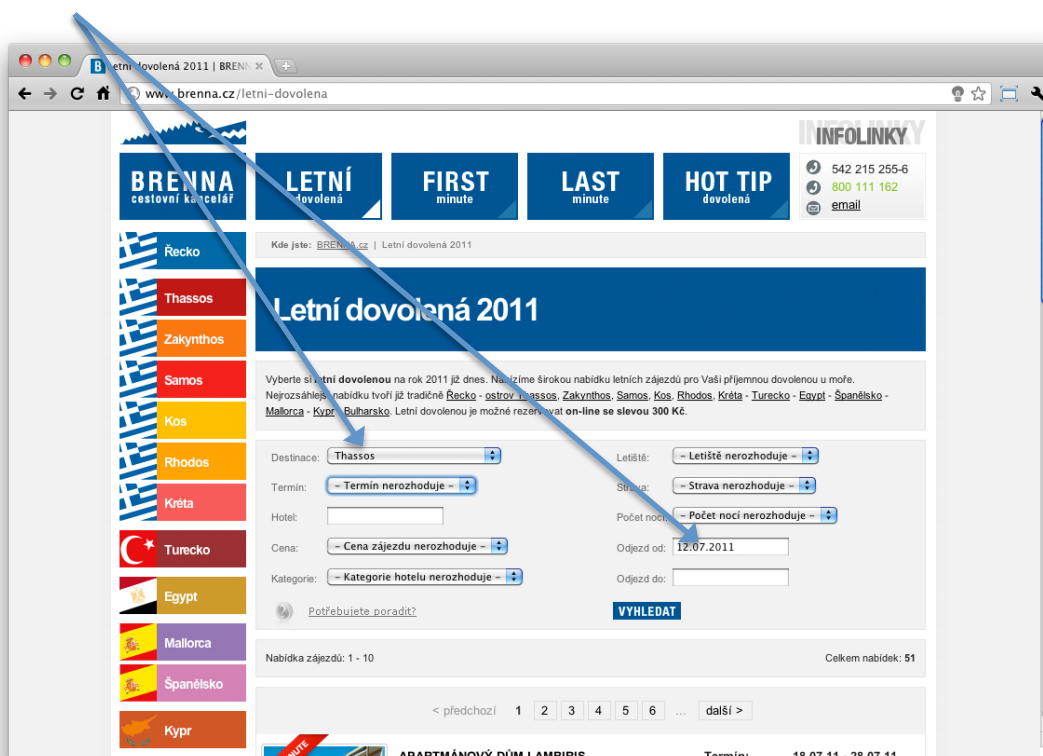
Letní dovolená 2011 | BRENN ×

www.brenna.cz/letni-dovolena

INFOLINKY

BRENNA cestovní kancelář

LETNÍ dovolená

FIRST minute

LAST minute

HOT TIP dovolená

542 215 255-6
800 111 162
email

Řecko
Thassos
Zakynthos
Samos
Kos
Rhodos
Kréta
Turecko
Egypt
Mallorca
Španělsko
Kypr

Kde jste: BRENNA.cz | Letní dovolená 2011

Letní dovolená 2011

Vyberte si letní dovolenou na rok 2011 již dnes. Nabízíme širokou nabídku letních zájezdů pro Vaši příjemnou dovolenou u moře. Nejrozsáhlejší nabídku tvoří již tradičně Řecko - ostrov Thassos, Zakynthos, Samos, Kos, Rhodos, Kréta - Turecko - Egypt - Španělsko - Mallorca - Kypr - Bulharsko. Letní dovolenou je možné rezervovat on-line se slevou 300 Kč.

Destinace: Thassos
Termín: – Termín nerozhoduje –
Hotel:
Cena: – Cena zájezdu nerozhoduje –
Kategorie: – Kategorie hotelu nerozhoduje –
Letiště: – Letiště nerozhoduje –
Strava: – Strava nerozhoduje –
Počet nocí: – Počet nocí nerozhoduje –
Odjezd od: 12.07.2011
Odjezd do:

Potřebujete poradit?

VYHLEDAT

Nabídka zájezdů: 1 - 10

Celkem nabídek: 51

< předchozí 1 2 3 4 5 6 ... další >

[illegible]